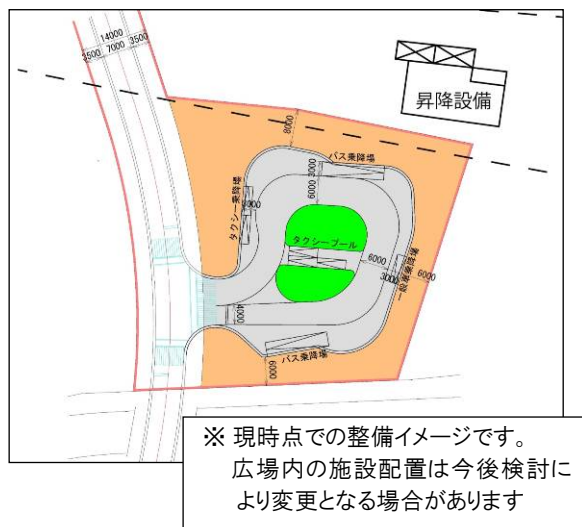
14000
3500 7000 3500

昇降設備

8000

バス乗降場

6000 3000

タクシー乗降場

3000

タクシープール

6000

3000

一般車乗降場

6000

4000

バス乗降場

6000

※ 現時点での整備イメージです。
広場内の施設配置は今後検討により変更となる場合があります